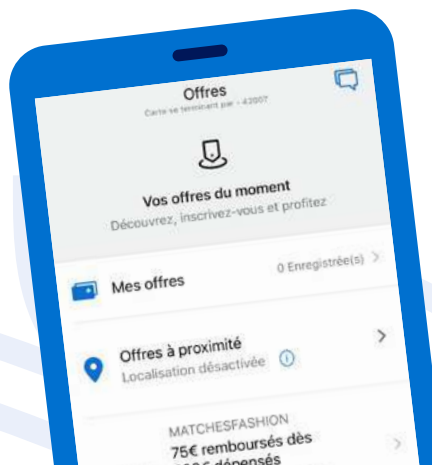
Offres
Carte se terminant par - 42007

Vos offres du moment
Découvrez, inscrivez-vous et profitez

Mes offres
0 Enregistrée(s)

Offres à proximité
Localisation désactivée

MATCHESFASHION
75€ remboursés dès
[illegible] dépensés